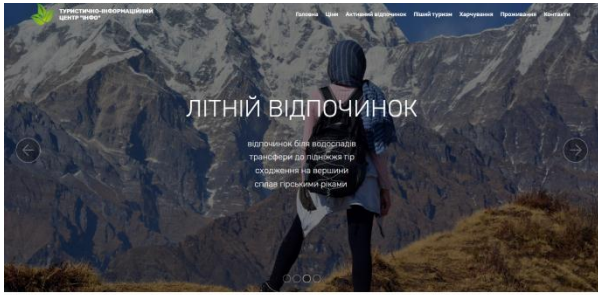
ТУРИСТИЧНО-ІНФОРМАЦІЙНИЙ ЦЕНТР "ІНФО"

Головна Ціни Активний відпочинок Пішиї туризм Харчування Проживання Контакти

ЛІТНІЙ ВІДПОЧИНОК

відпочинок біля водоспадів
трансфери до підніжжя гір
сходження на вершини
сплав гірськими ріками